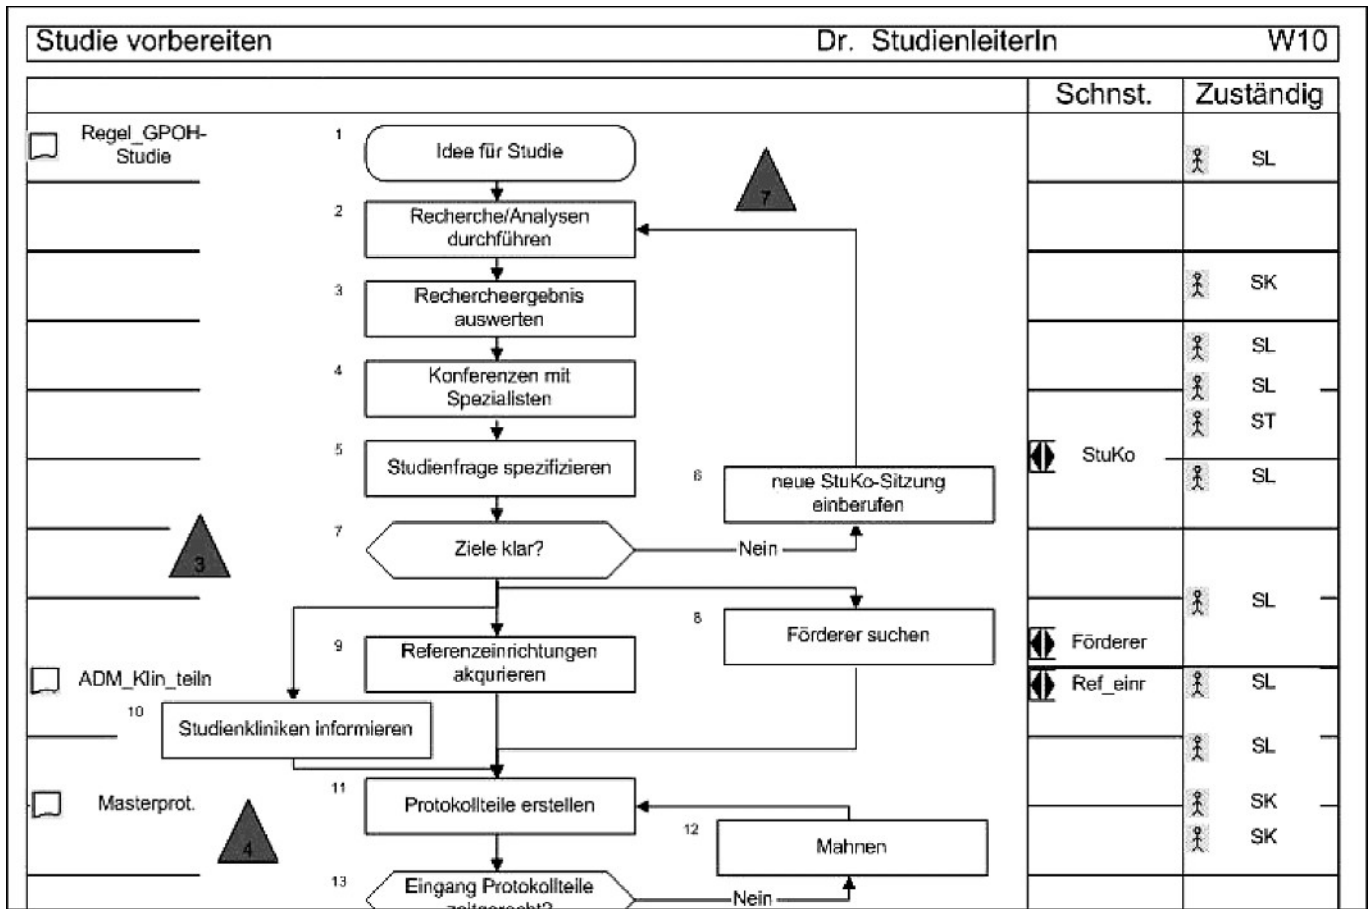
Studie vorbereiten Dr. StudienleiterIn W10

Schnst. Zuständig

Regel_GPOH-Studie

1 Idee für Studie

SL

7

2 Recherche/Analysen durchführen

3 Rechercheergebnis auswerten

SK

4 Konferenzen mit Spezialisten

SL

SL

ST

5 Studienfrage spezifizieren

StuKo

SL

6 neue StuKo-Sitzung einberufen

3

7 Ziele klar?

Nein

SL

8 Förderer suchen

Förderer

9 Referenzeinrichtungen akquirieren

ADM_Klin_teiln

Ref_einr

SL

10 Studienkliniken informieren

SL

Masterprot.

4

11 Protokollteile erstellen

SK

12 Mahnen

SK

13 Eingang Protokollteile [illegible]

Nein